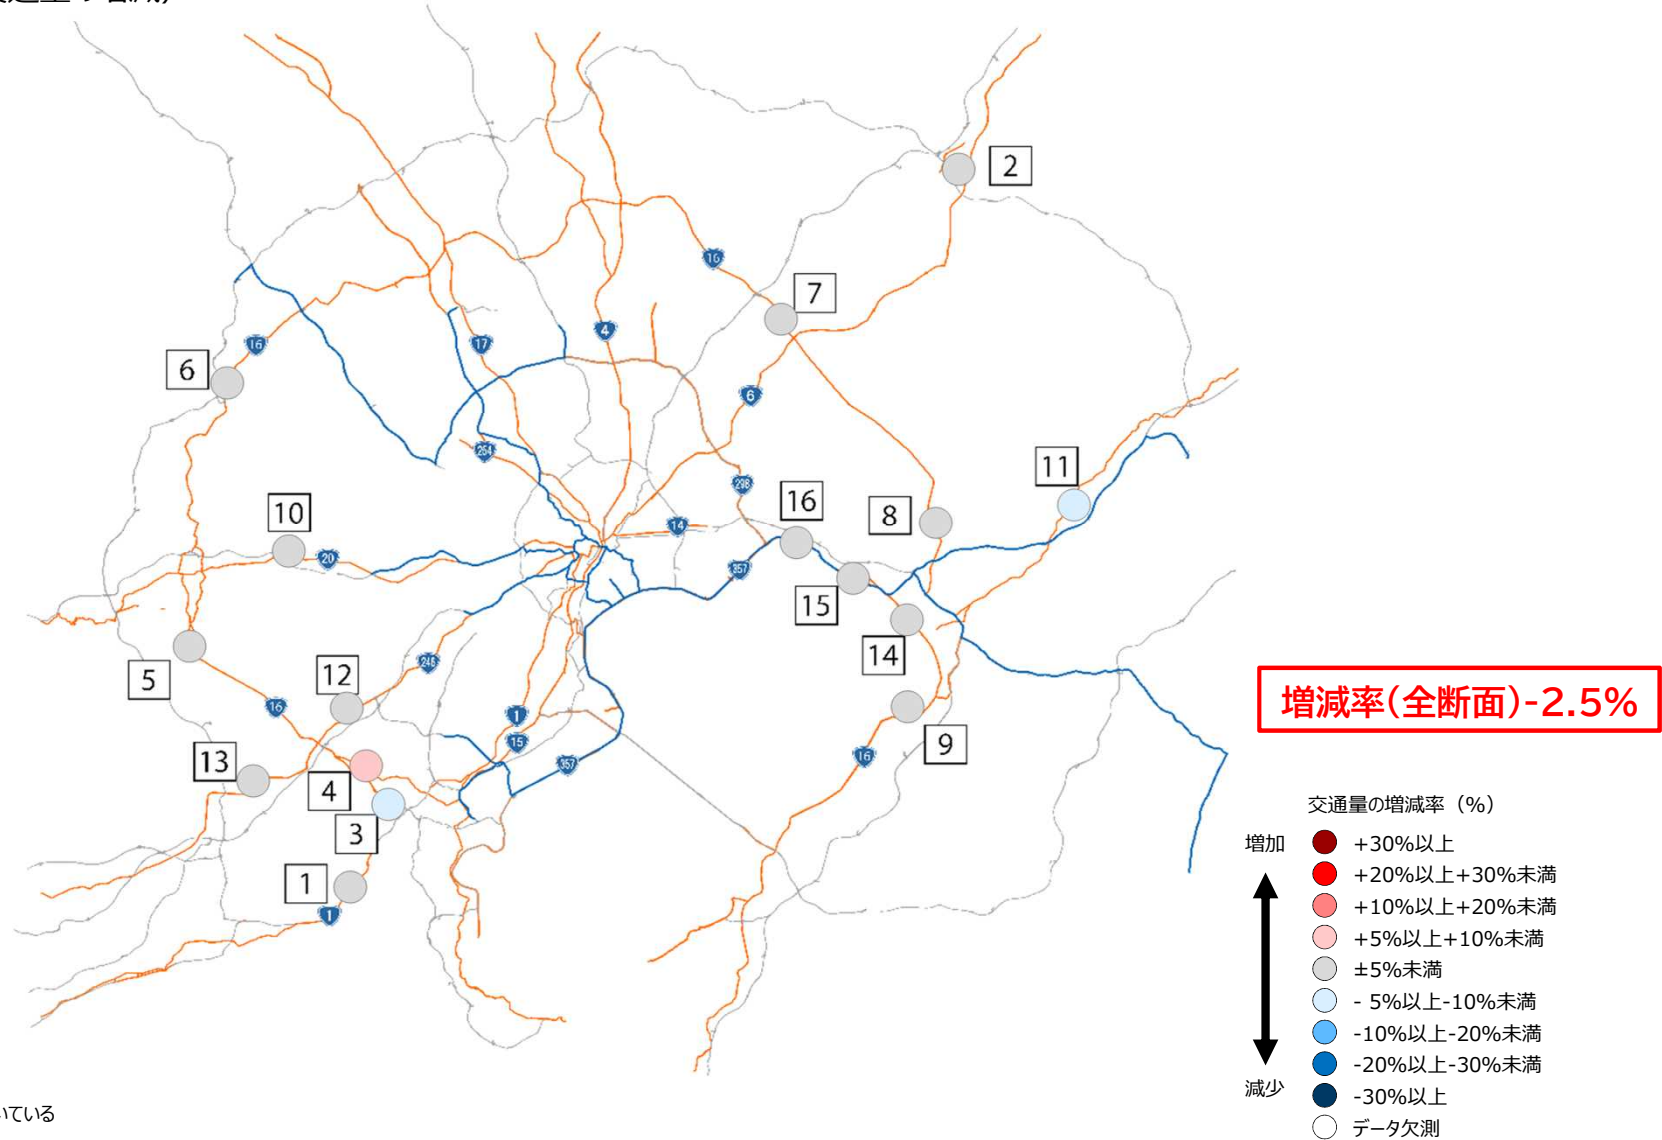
2

16

7

6

16

17

4

6

11

254

298

10

16

8

14

20

357

15

14

5

12

246

16

1

15

9

13

357

16

4

3

1

1

増減率(全断面)-2.5%

交通量の増減率（%）

増加

減少

+30%以上

+20%以上+30%未満

+10%以上+20%未満

+5%以上+10%未満

±5%未満

- 5%以上-10%未満

-10%以上-20%未満

-20%以上-30%未満

-30%以上

データ欠測

いている